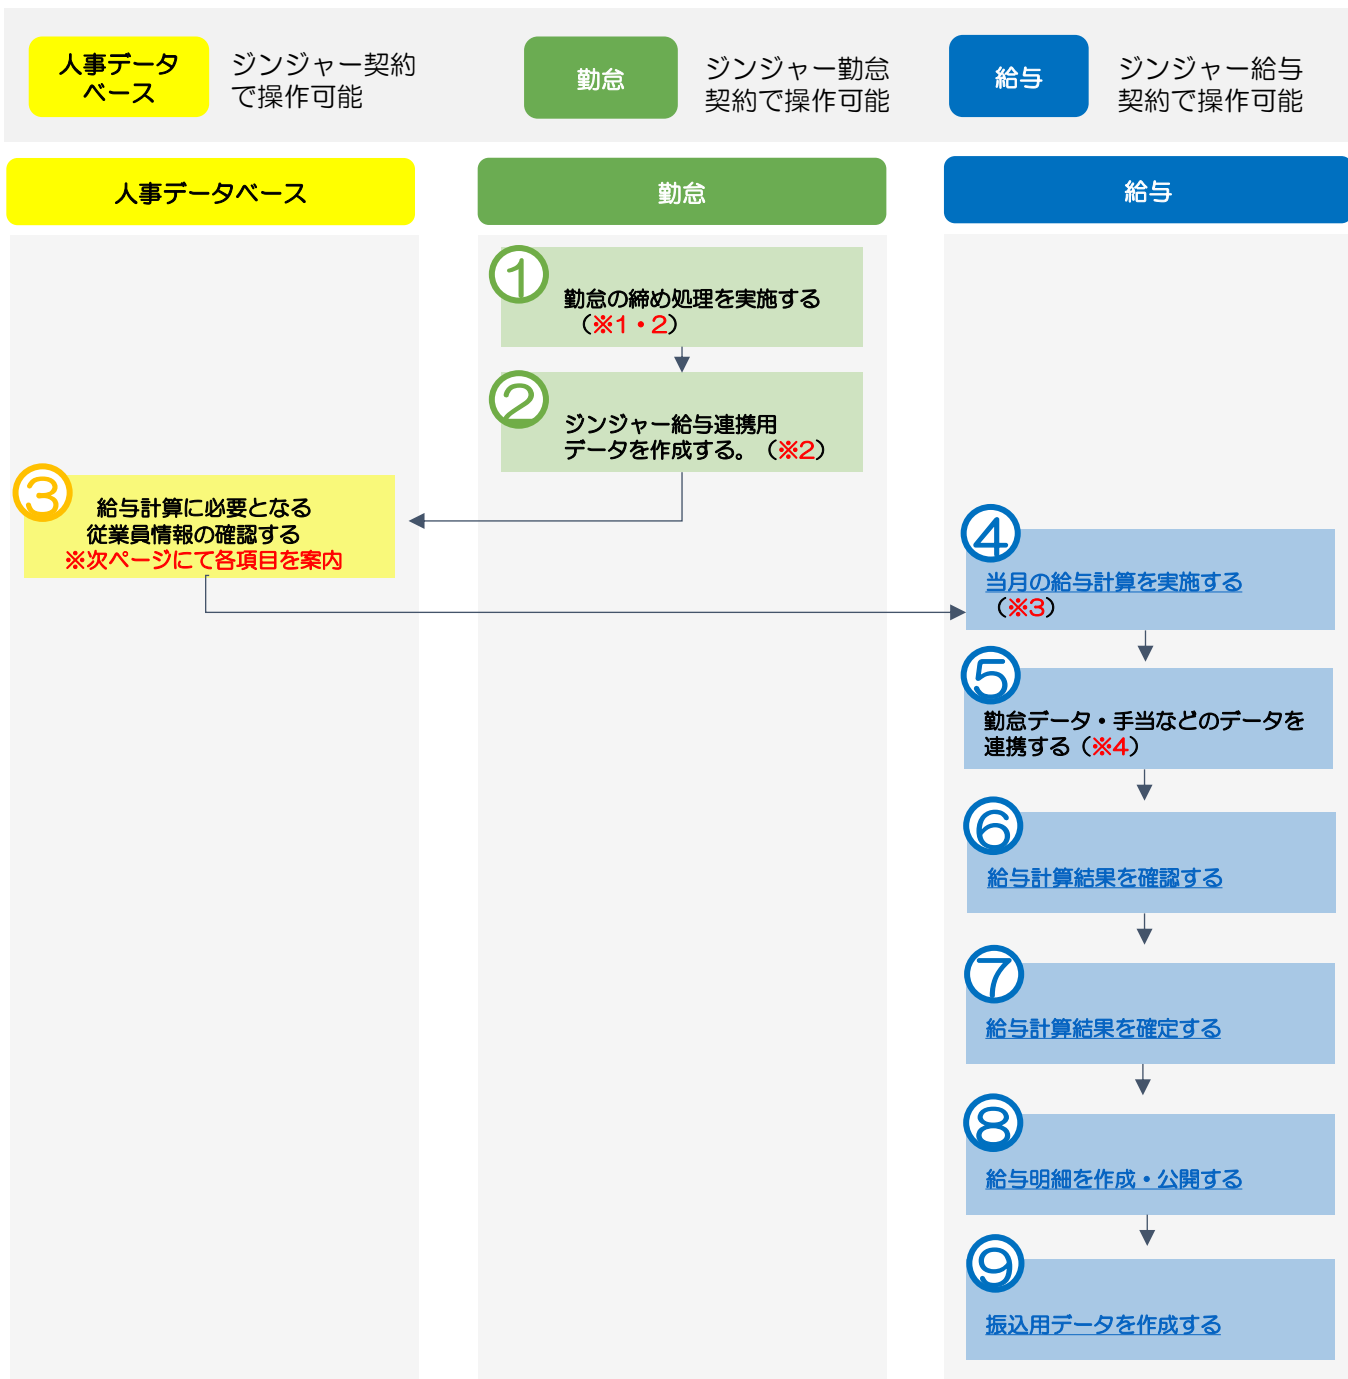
人事データベース

ジンジャー契約で操作可能

勤怠

ジンジャー勤怠契約で操作可能

給与

ジンジャー給与契約で操作可能

人事データベース

勤怠

給与

1

勤怠の締め処理を実施する（※1・2）

2

ジンジャー給与連携用データを作成する。（※2）

3

給与計算に必要となる従業員情報の確認する
※次ページにて各項目を案内

4

当月の給与計算を実施する（※3）

5

勤怠データ・手当などのデータを連携する（※4）

6

給与計算結果を確認する

7

給与計算結果を確定する

8

給与明細を作成・公開する

9

振込用データを作成する